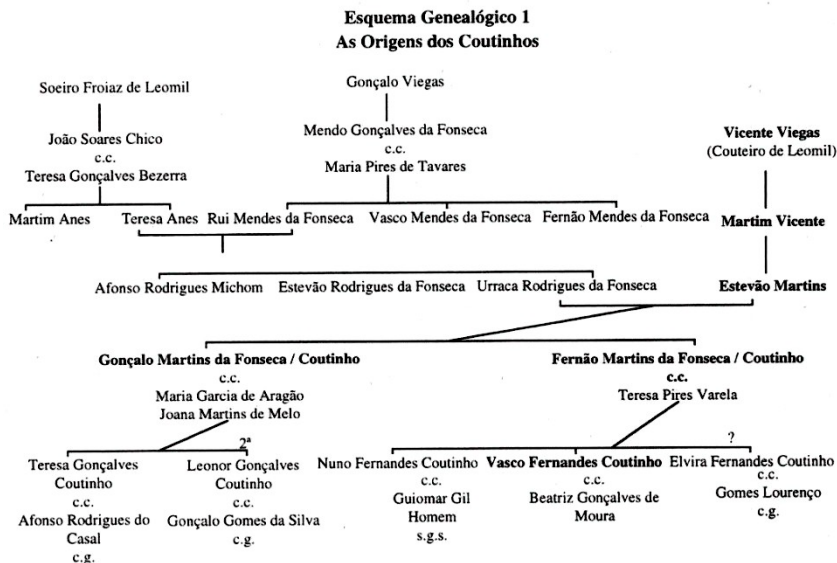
Esquema Genealógico 1
As Origens dos Coutinhos

Soeiro Froiaz de Leomil

João Soares Chico
c.c.
Teresa Gonçalves Bezerra

Martim Anes

Teresa Anes

Gonçalo Viegas

Mendo Gonçalves da Fonseca
c.c.
Maria Pires de Tavares

Rui Mendes da Fonseca

Vasco Mendes da Fonseca

Fernão Mendes da Fonseca

Vicente Viegas
(Couteiro de Leomil)

Martim Vicente

Afonso Rodrigues Michom

Estevão Rodrigues da Fonseca

Urraca Rodrigues da Fonseca

Estevão Martins

Gonçalo Martins da Fonseca / Coutinho
c.c.
Maria Garcia de Aragão
Joana Martins de Melo

Fernão Martins da Fonseca / Coutinho
c.c.
Teresa Pires Varela

Teresa Gonçalves Coutinho
c.c.
Afonso Rodrigues do Casal
c.g.

2ª

Leonor Gonçalves Coutinho
c.c.
Gonçalo Gomes da Silva
c.g.

Nuno Fernandes Coutinho
c.c.
Guiomar Gil Homem
s.g.s.

Vasco Fernandes Coutinho
c.c.
Beatriz Gonçalves de Moura

?

Elvira Fernandes Coutinho
c.c.
Gomes Lourenço
c.g.